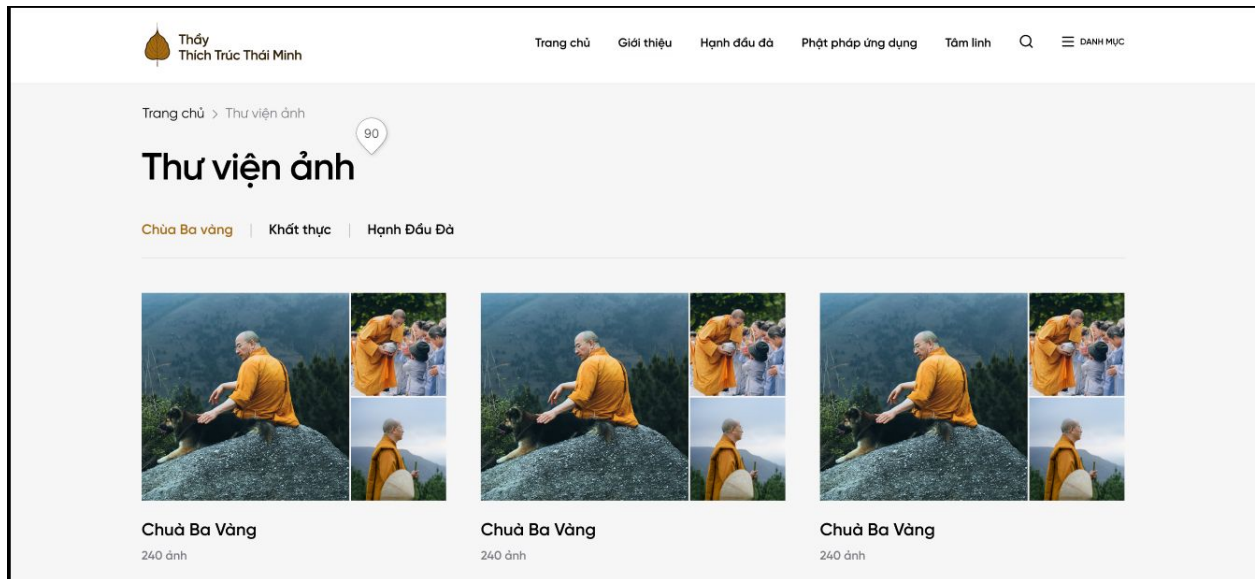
Thầy
Thích Trúc Thái Minh

Trang chủ Giới thiệu Hạnh đầu đà Phật pháp ứng dụng Tâm linh DANH MỤC

Trang chủ > Thư viện ảnh

90

Thư viện ảnh

Chùa Ba vàng | Khất thực | Hạnh Đầu Đà

Chuà Ba Vàng
240 ảnh

Chuà Ba Vàng
240 ảnh

Chuà Ba Vàng
240 ảnh